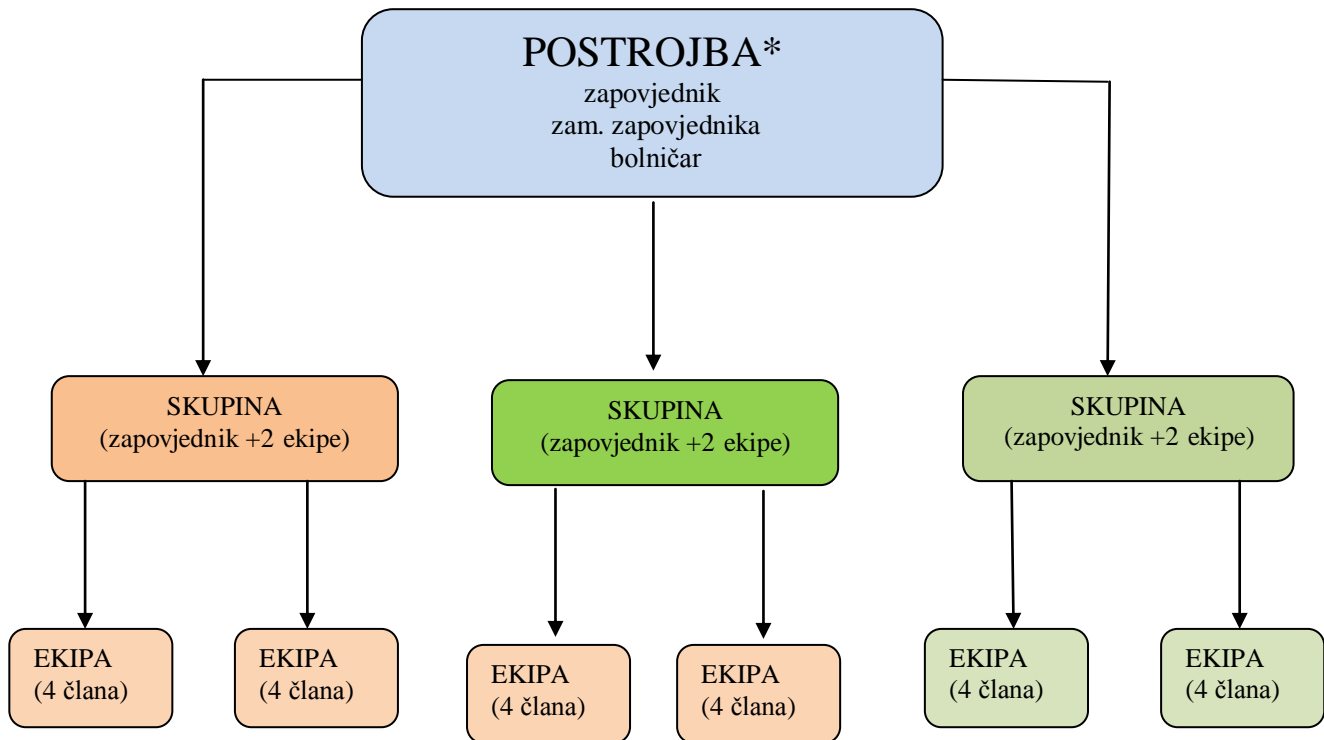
POSTROJBA*
zapovjednik
zam. zapovjednika
bolničar

SKUPINA
(zapovjednik +2 ekipe)

SKUPINA
(zapovjednik +2 ekipe)

SKUPINA
(zapovjednik +2 ekipe)

EKIPA
(4 člana)

EKIPA
(4 člana)

EKIPA
(4 člana)

EKIPA
(4 člana)

EKIPA
(4 člana)

EKIPA
(4 člana)